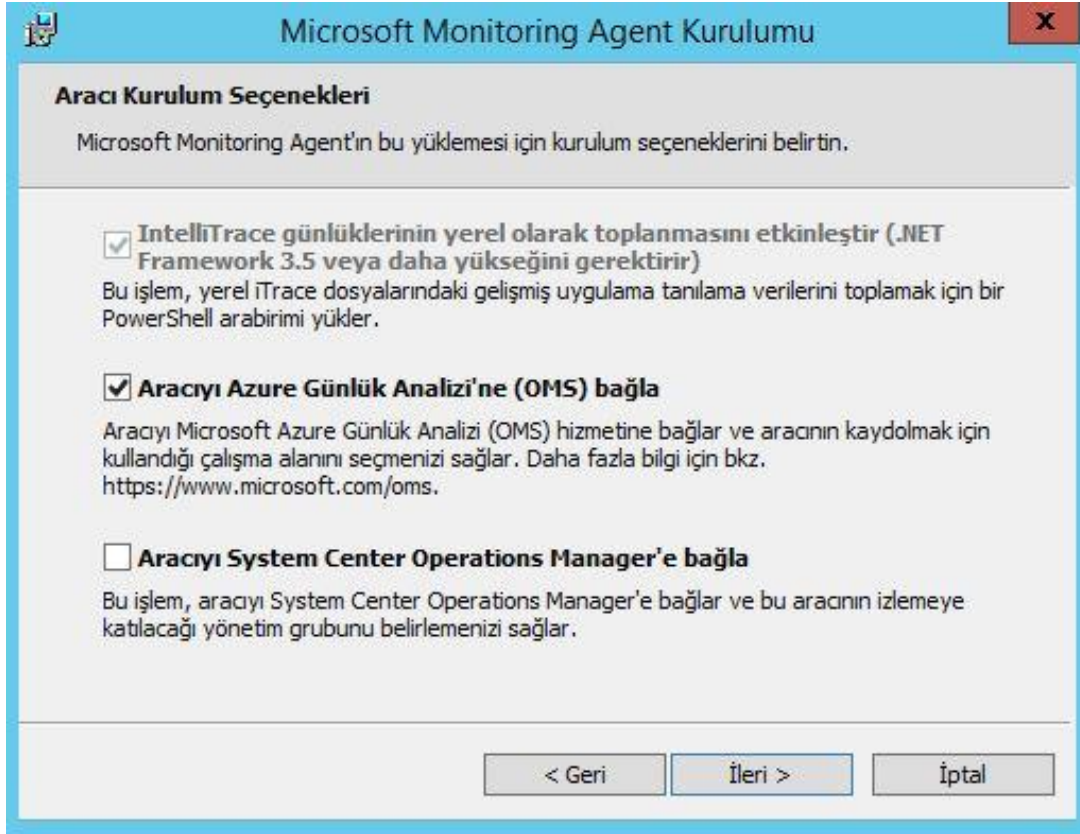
Microsoft Monitoring Agent Kurulumu

x

Aracı Kurulum Seçenekleri

Microsoft Monitoring Agent'ın bu yüklemesi için kurulum seçeneklerini belirtin.

IntelliTrace günlüklerinin yerel olarak toplanmasını etkinleştir (.NET Framework 3.5 veya daha yükseğini gerektirir)

Bu işlem, yerel iTrace dosyalarındaki gelişmiş uygulama tanılama verilerini toplamak için bir PowerShell arabirimi yükler.

Aracıyı Azure Günlük Analizi'ne (OMS) bağla

Aracıyı Microsoft Azure Günlük Analizi (OMS) hizmetine bağlar ve aracının kaydolmak için kullandığı çalışma alanını seçmenizi sağlar. Daha fazla bilgi için bkz. https://www.microsoft.com/oms.

Aracıyı System Center Operations Manager'e bağla

Bu işlem, aracıyı System Center Operations Manager'e bağlar ve bu aracının izlemeye katılacağı yönetim grubunu belirlemenizi sağlar.

< Geri

İleri >

İptal